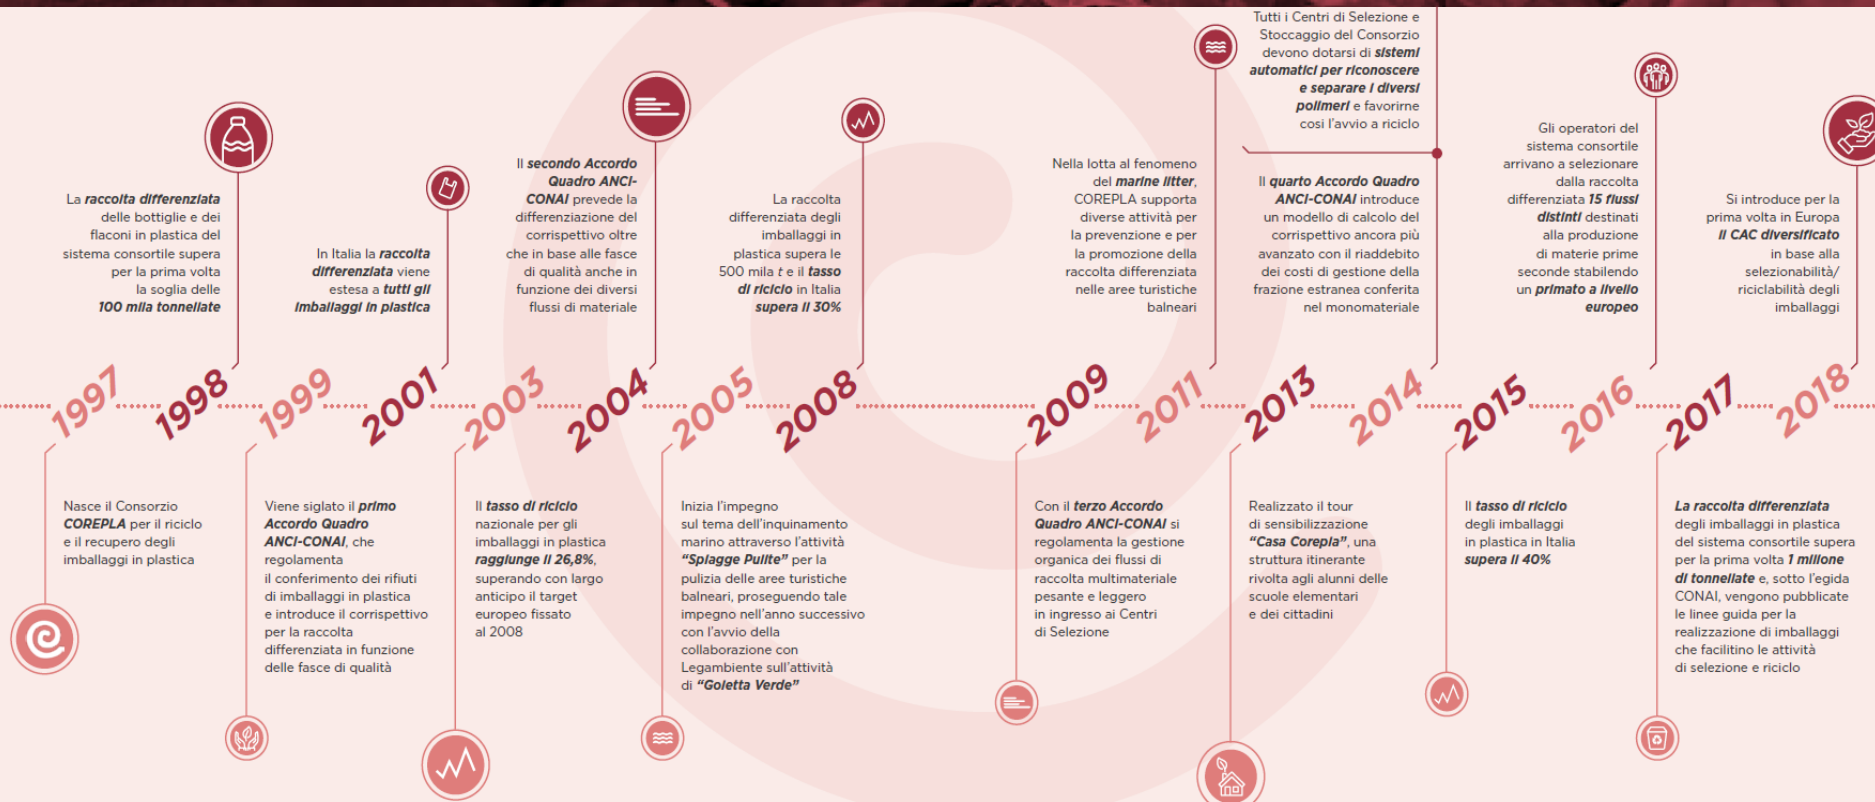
Tutti i Centri di Selezione e Stoccaggio del Consorzio devono dotarsi di sistemi automatici per riconoscere e separare i diversi polimeri e favorirne così l'avvio a riciclo

La raccolta differenziata delle bottiglie e dei flaconi in plastica del sistema consortile supera per la prima volta la soglia delle 100 mila tonnellate

In Italia la raccolta differenziata viene estesa a tutti gli imballaggi in plastica

Il secondo Accordo Quadro ANCI-CONAI prevede la differenziazione del corrispettivo oltre che in base alle fasce di qualità anche in funzione dei diversi flussi di materiale

La raccolta differenziata degli imballaggi in plastica supera le 500 mila t e il tasso di riciclo in Italia supera il 30%

Nella lotta al fenomeno del marine litter, COREPLA supporta diverse attività per la prevenzione e per la promozione della raccolta differenziata nelle aree turistiche balneari

Il quarto Accordo Quadro ANCI-CONAI introduce un modello di calcolo del corrispettivo ancora più avanzato con il riaddebito dei costi di gestione della frazione estranea conferita nel monomateriale

Gli operatori del sistema consortile arrivano a selezionare dalla raccolta differenziata 15 flussi distinti destinati alla produzione di materie prime seconde stabilendo un primato a livello europeo

Si introduce per la prima volta in Europa il CAC diversificato in base alla selezionabilità/ riciclabilità degli imballaggi

1997 1998 1999 2001 2003 2004 2005 2008 2009 2011 2013 2014 2015 2016 2017 2018

Nasce il Consorzio COREPLA per il riciclo e il recupero degli imballaggi in plastica

Viene siglato il primo Accordo Quadro ANCI-CONAI, che regolamenta il conferimento dei rifiuti di imballaggi in plastica e introduce il corrispettivo per la raccolta differenziata in funzione delle fasce di qualità

Il tasso di riciclo nazionale per gli imballaggi in plastica raggiunge il 26,8%, superando con largo anticipo il target europeo fissato al 2008

Inizia l'impegno sul tema dell'inquinamento marino attraverso l'attività "Spiagge Pulite" per la pulizia delle aree turistiche balneari, proseguendo tale impegno nell'anno successivo con l'avvio della collaborazione con Legambiente sull'attività di "Goletta Verde"

Con il terzo Accordo Quadro ANCI-CONAI si regolamenta la gestione organica dei flussi di raccolta multimateriale pesante e leggero in ingresso ai Centri di Selezione

Realizzato il tour di sensibilizzazione "Casa Corepla", una struttura itinerante rivolta agli alunni delle scuole elementari e dei cittadini

Il tasso di riciclo degli imballaggi in plastica in Italia supera il 40%

La raccolta differenziata degli imballaggi in plastica del sistema consortile supera per la prima volta 1 milione di tonnellate e, sotto l'egida CONAI, vengono pubblicate le linee guida per la realizzazione di imballaggi che facilitino le attività di selezione e riciclo